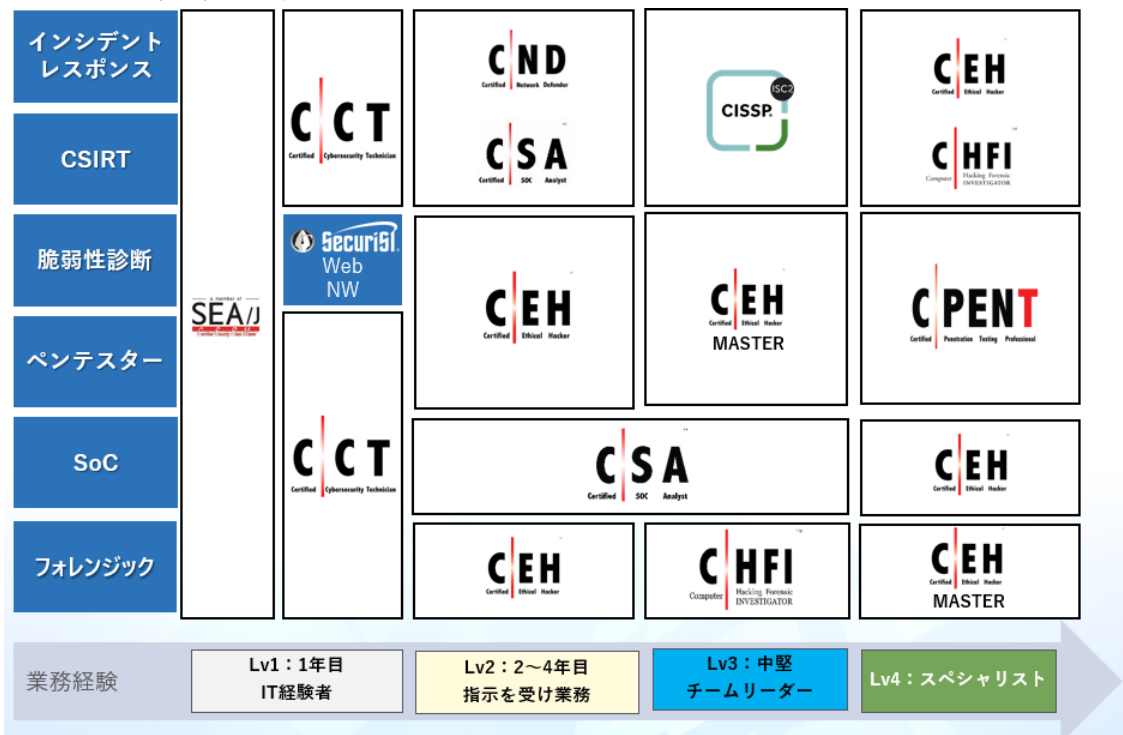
インシデントレスポンス

CSIRT

脆弱性診断

ペンテスター

SoC

フォレンジック

a member of
SEA/J

C|CT
Certified Cybersecurity Technician

SecuriST
Web
NW

C|CT
Certified Cybersecurity Technician

C|ND
Certified Network Defender

C|SA
Certified SOC Analyst

C|EH
Certified Ethical Hacker

C|SA
Certified SOC Analyst

C|EH
Certified Ethical Hacker

CISSP
ISC2

C|EH
Certified Ethical Hacker
MASTER

C|HFI
Computer Hacking Forensic INVESTIGATOR

C|EH
Certified Ethical Hacker

C|HFI
Computer Hacking Forensic INVESTIGATOR

C|PENT
Certified Penetration Testing Professional

C|EH
Certified Ethical Hacker

C|EH
Certified Ethical Hacker
MASTER

業務経験

Lv1：1年目
IT経験者

Lv2：2～4年目
指示を受け業務

Lv3：中堅
チームリーダー

Lv4：スペシャリスト